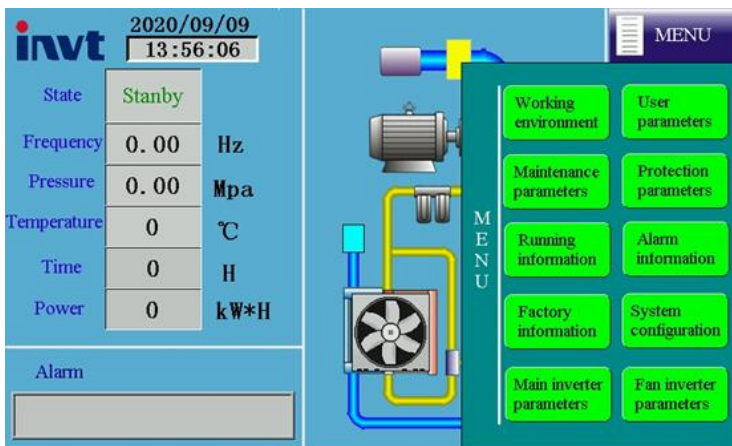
invt

2020/09/09
13:56:06

State Stanby
Frequency 0.00 Hz
Pressure 0.00 Mpa
Temperature 0 ℃
Time 0 H
Power 0 kW*H

Alarm

MENU

MENU

Working environment
User parameters
Maintenance parameters
Protection parameters
Running information
Alarm information
Factory information
System configuration
Main inverter parameters
Fan inverter parameters